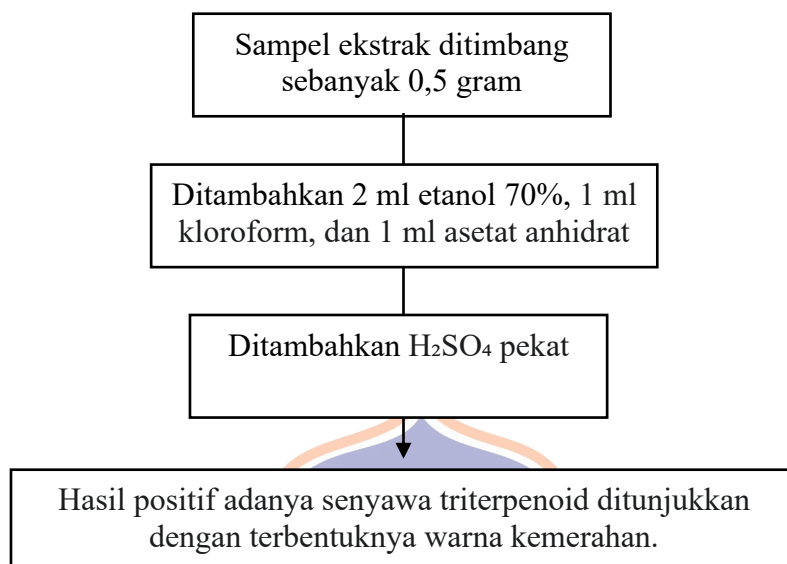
Sampel ekstrak ditimbang sebanyak 0,5 gram

Ditambahkan 2 ml etanol 70%, 1 ml kloroform, dan 1 ml asetat anhidrat

Ditambahkan $H_2SO_4$ pekat

Hasil positif adanya senyawa triterpenoid ditunjukkan dengan terbentuknya warna kemerahan.